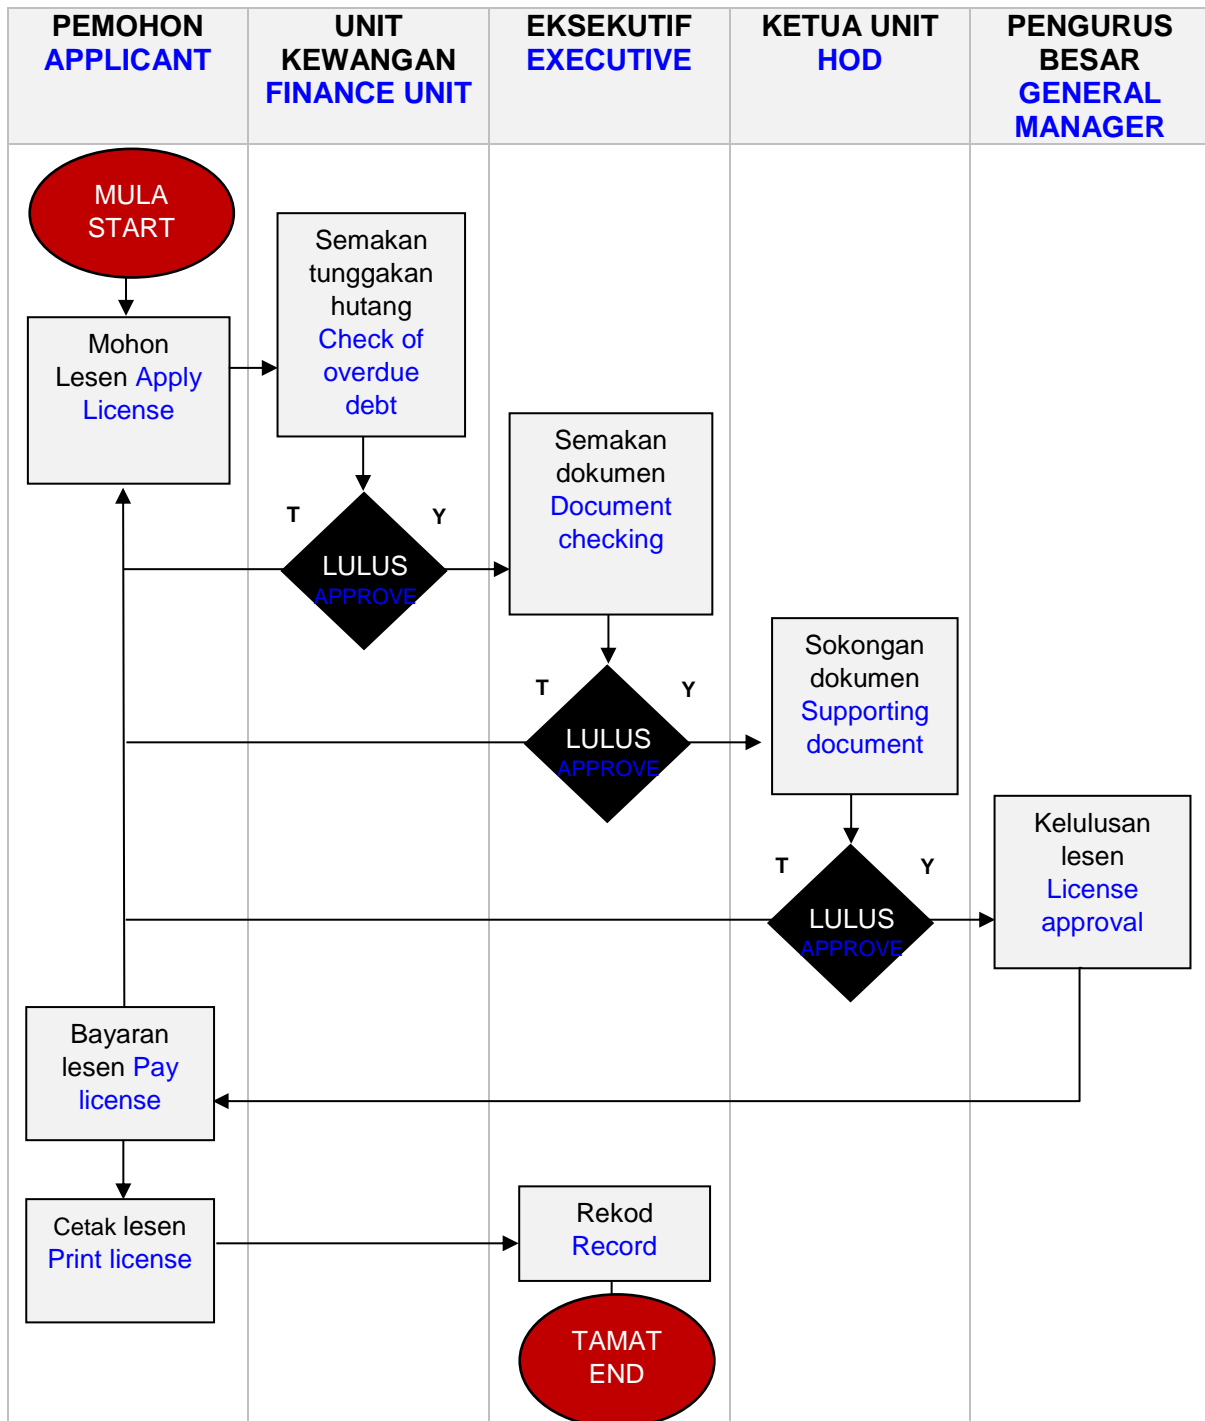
| PEMOHON APPLICANT | UNIT KEWANGAN FINANCE UNIT | EKSEKUTIF EXECUTIVE | KETUA UNIT HOD | PENGURUS BESAR GENERAL MANAGER |
|---|---|---|---|---|

MULA START

Mohon Lesen Apply License

Semakan tunggakan hutang Check of overdue debt

T

Y

LULUS APPROVE

Semakan dokumen Document checking

T

Y

LULUS APPROVE

Sokongan dokumen Supporting document

T

Y

LULUS APPROVE

Kelulusan lesen License approval

Bayaran lesen Pay license

Cetak lesen Print license

Rekod Record

TAMAT END